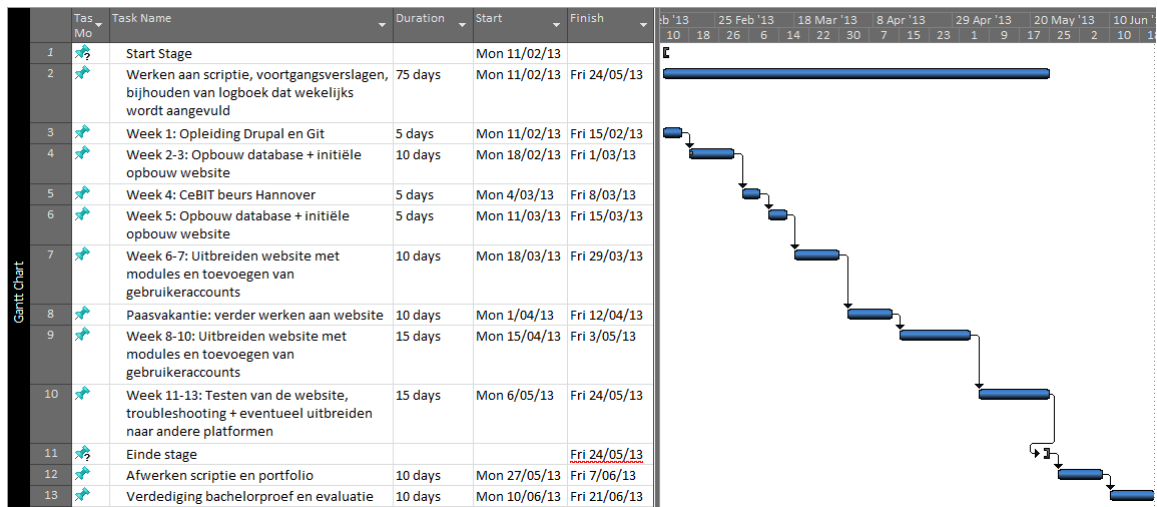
Gantt Chart

| | Task Mode | Task Name | Duration | Start | Finish |
|---|---|---|---|---|---|
| 1 | | Start Stage | | Mon 11/02/13 | |
| 2 | | Werken aan scriptie, voortgangsverslagen, bijhouden van logboek dat wekelijks wordt aangevuld | 75 days | Mon 11/02/13 | Fri 24/05/13 |
| 3 | | Week 1: Opleiding Drupal en Git | 5 days | Mon 11/02/13 | Fri 15/02/13 |
| 4 | | Week 2-3: Opbouw database + initiële opbouw website | 10 days | Mon 18/02/13 | Fri 1/03/13 |
| 5 | | Week 4: CeBIT beurs Hannover | 5 days | Mon 4/03/13 | Fri 8/03/13 |
| 6 | | Week 5: Opbouw database + initiële opbouw website | 5 days | Mon 11/03/13 | Fri 15/03/13 |
| 7 | | Week 6-7: Uitbreiden website met modules en toevoegen van gebruikeraccounts | 10 days | Mon 18/03/13 | Fri 29/03/13 |
| 8 | | Paasvakantie: verder werken aan website | 10 days | Mon 1/04/13 | Fri 12/04/13 |
| 9 | | Week 8-10: Uitbreiden website met modules en toevoegen van gebruikeraccounts | 15 days | Mon 15/04/13 | Fri 3/05/13 |
| 10 | | Week 11-13: Testen van de website, troubleshooting + eventueel uitbreiden naar andere platformen | 15 days | Mon 6/05/13 | Fri 24/05/13 |
| 11 | | Einde stage | | | Fri 24/05/13 |
| 12 | | Afwerken scriptie en portfolio | 10 days | Mon 27/05/13 | Fri 7/06/13 |
| 13 | | Verdediging bachelorproef en evaluatie | 10 days | Mon 10/06/13 | Fri 21/06/13 |

eb '13 | 25 Feb '13 | 18 Mar '13 | 8 Apr '13 | 29 Apr '13 | 20 May '13 | 10 Jun '
10 | 18 | 26 | 6 | 14 | 22 | 30 | 7 | 15 | 23 | 1 | 9 | 17 | 25 | 2 | 10 | 18